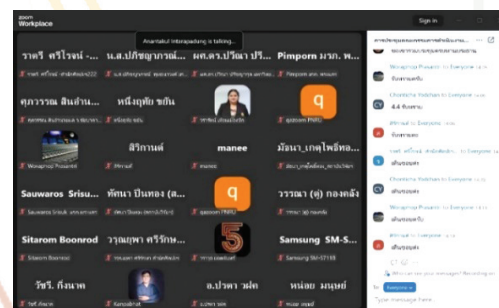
Workplace

Anantakul Intarapadung is talking...

Sign in

ราตรี ศรีไวจน์ -...
น.ส.ปริชญากานต์...
ผศ.ดร.ปวีณา ปรี...
Pimporn มรภ. พ...

คุภาวรณ สินสำน...
หนึ่งฤทัย ชกัน
q

สิริกานต์
manee
มัธนา_เกษไพศ...

Sauwaros Srisu...
ทัศนา ปินทอง (ส...
q
วรรณา (ฟุ) กองคลัง

Sitarom Boonrod
วรุณยุพา ศรีรักษ...
5
Samsung SM-S...

วัชรี. กิ่งนาค
อ.ปวดา วงัด
หน่อย มนุษย์

Everyone
Woraprapa Prasanto to Everyone
ขอบคุณค่ะ
Chontecha Yodchan to Everyone
4.4 ขอบคุณ
Everyone
ขอบคุณค่ะ
ขอบคุณครับ
Chontecha Yodchan to Everyone
เห็นด้วยค่ะ
Woraprapa Prasanto to Everyone
เห็นด้วยค่ะ
Type message here...